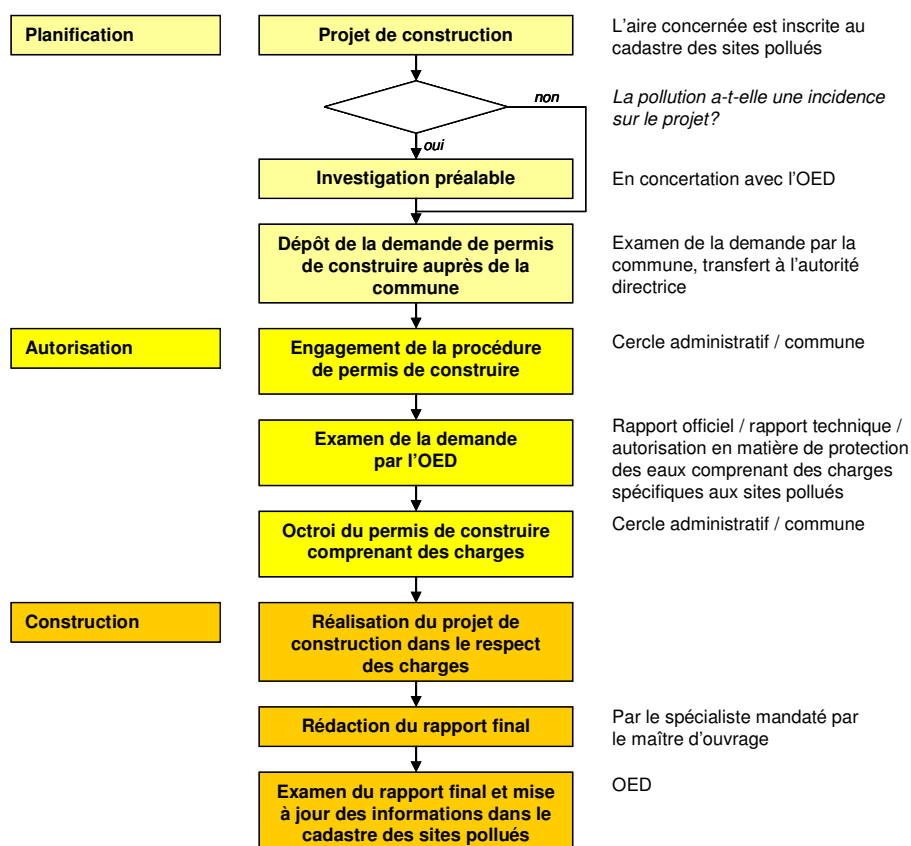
Planification

Projet de construction

L’aire concernée est inscrite au cadastre des sites pollués

non

La pollution a-t-elle une incidence sur le projet?

oui

Investigation préalable

En concertation avec l’OED

Dépôt de la demande de permis de construire auprès de la commune

Examen de la demande par la commune, transfert à l’autorité directrice

Autorisation

Engagement de la procédure de permis de construire

Cercle administratif / commune

Examen de la demande par l’OED

Rapport officiel / rapport technique / autorisation en matière de protection des eaux comprenant des charges spécifiques aux sites pollués

Octroi du permis de construire comprenant des charges

Cercle administratif / commune

Construction

Réalisation du projet de construction dans le respect des charges

Rédaction du rapport final

Par le spécialiste mandaté par le maître d’ouvrage

Examen du rapport final et mise à jour des informations dans le cadastre des sites pollués

OED